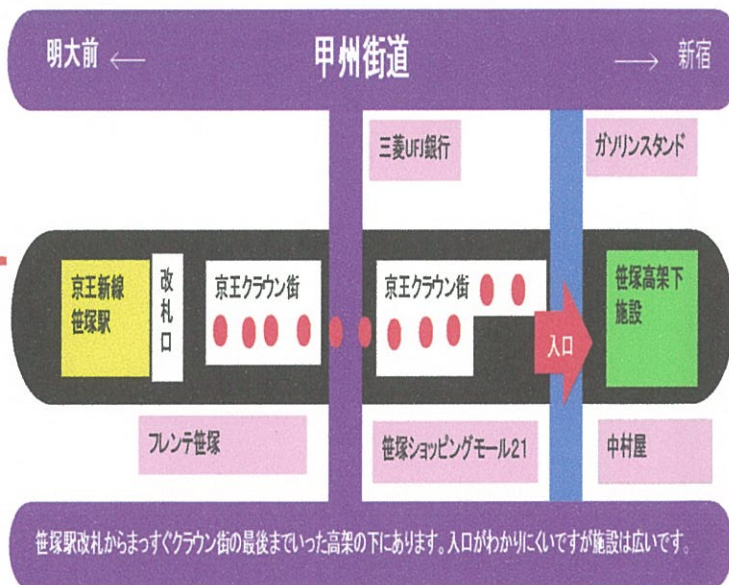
明大前 ←　甲州街道　→ 新宿

三菱UFJ銀行

ガソリンスタンド

京王新線
笹塚駅

改
札
口

京王クラウン街

京王クラウン街

入口

笹塚高架下
施設

フレンテ笹塚

笹塚ショッピングモール21

中村屋

笹塚駅改札からまっすぐクラウン街の最後までいった高架の下にあります。入口がわかりにくいですが施設は広いです。